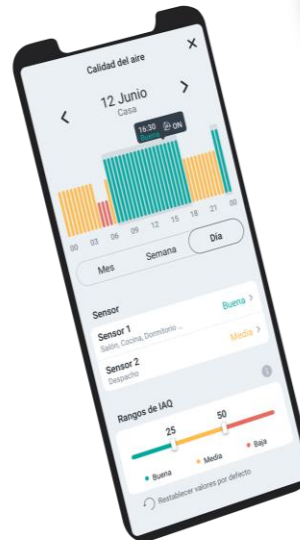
Calidad del aire

12 Junio
Casa

16:30 ON
Buena

00 03 06 09 12 15 18 21 00

Mes
Semana
Día

Sensor
Buena

Sensor 1
Salón, Cocina, Dormitorio ...
Media

Sensor 2
Despacho

Rangos de IAQ

25
50

Buena
Media
Baja

Restablecer valores por defecto